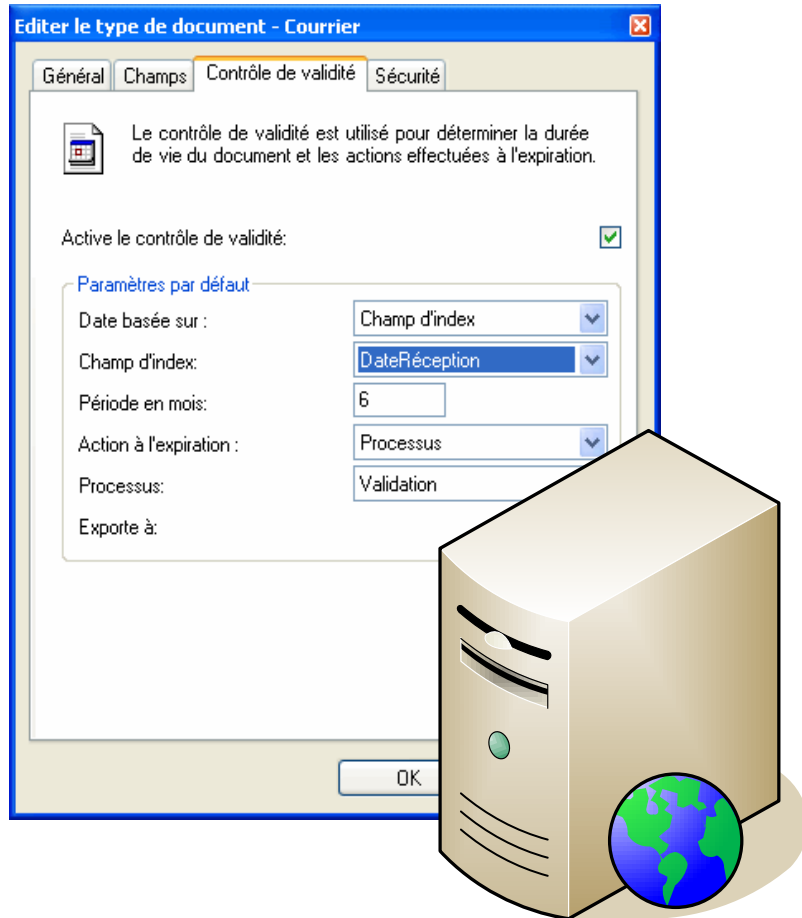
Editer le type de document - Courrier

Général | Champs | Contrôle de validité | Sécurité

Le contrôle de validité est utilisé pour déterminer la durée de vie du document et les actions effectuées à l'expiration.

Active le contrôle de validité:

Paramètres par défaut

Date basée sur : Champ d'index

Champ d'index: DateRéception

Période en mois: 6

Action à l'expiration : Processus

Processus: Validation

Exporte à:

OK